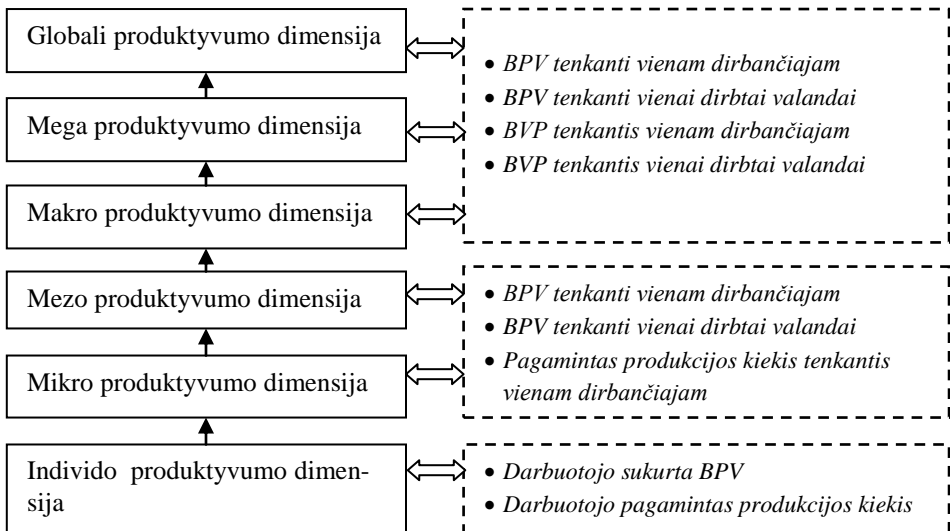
Globali produktyvumo dimensija

Mega produktyvumo dimensija

Makro produktyvumo dimensija

Mezo produktyvumo dimensija

Mikro produktyvumo dimensija

Individo produktyvumo dimensija

• BPV tenkanti vienam dirbančiajam
• BPV tenkanti vienai dirbtai valandai
• BVP tenkantis vienam dirbančiajam
• BVP tenkantis vienai dirbtai valandai

• BPV tenkanti vienam dirbančiajam
• BPV tenkanti vienai dirbtai valandai
• Pagamintas produkcijos kiekis tenkantis vienam dirbančiajam

• Darbuotojo sukurta BPV
• Darbuotojo pagamintas produkcijos kiekis